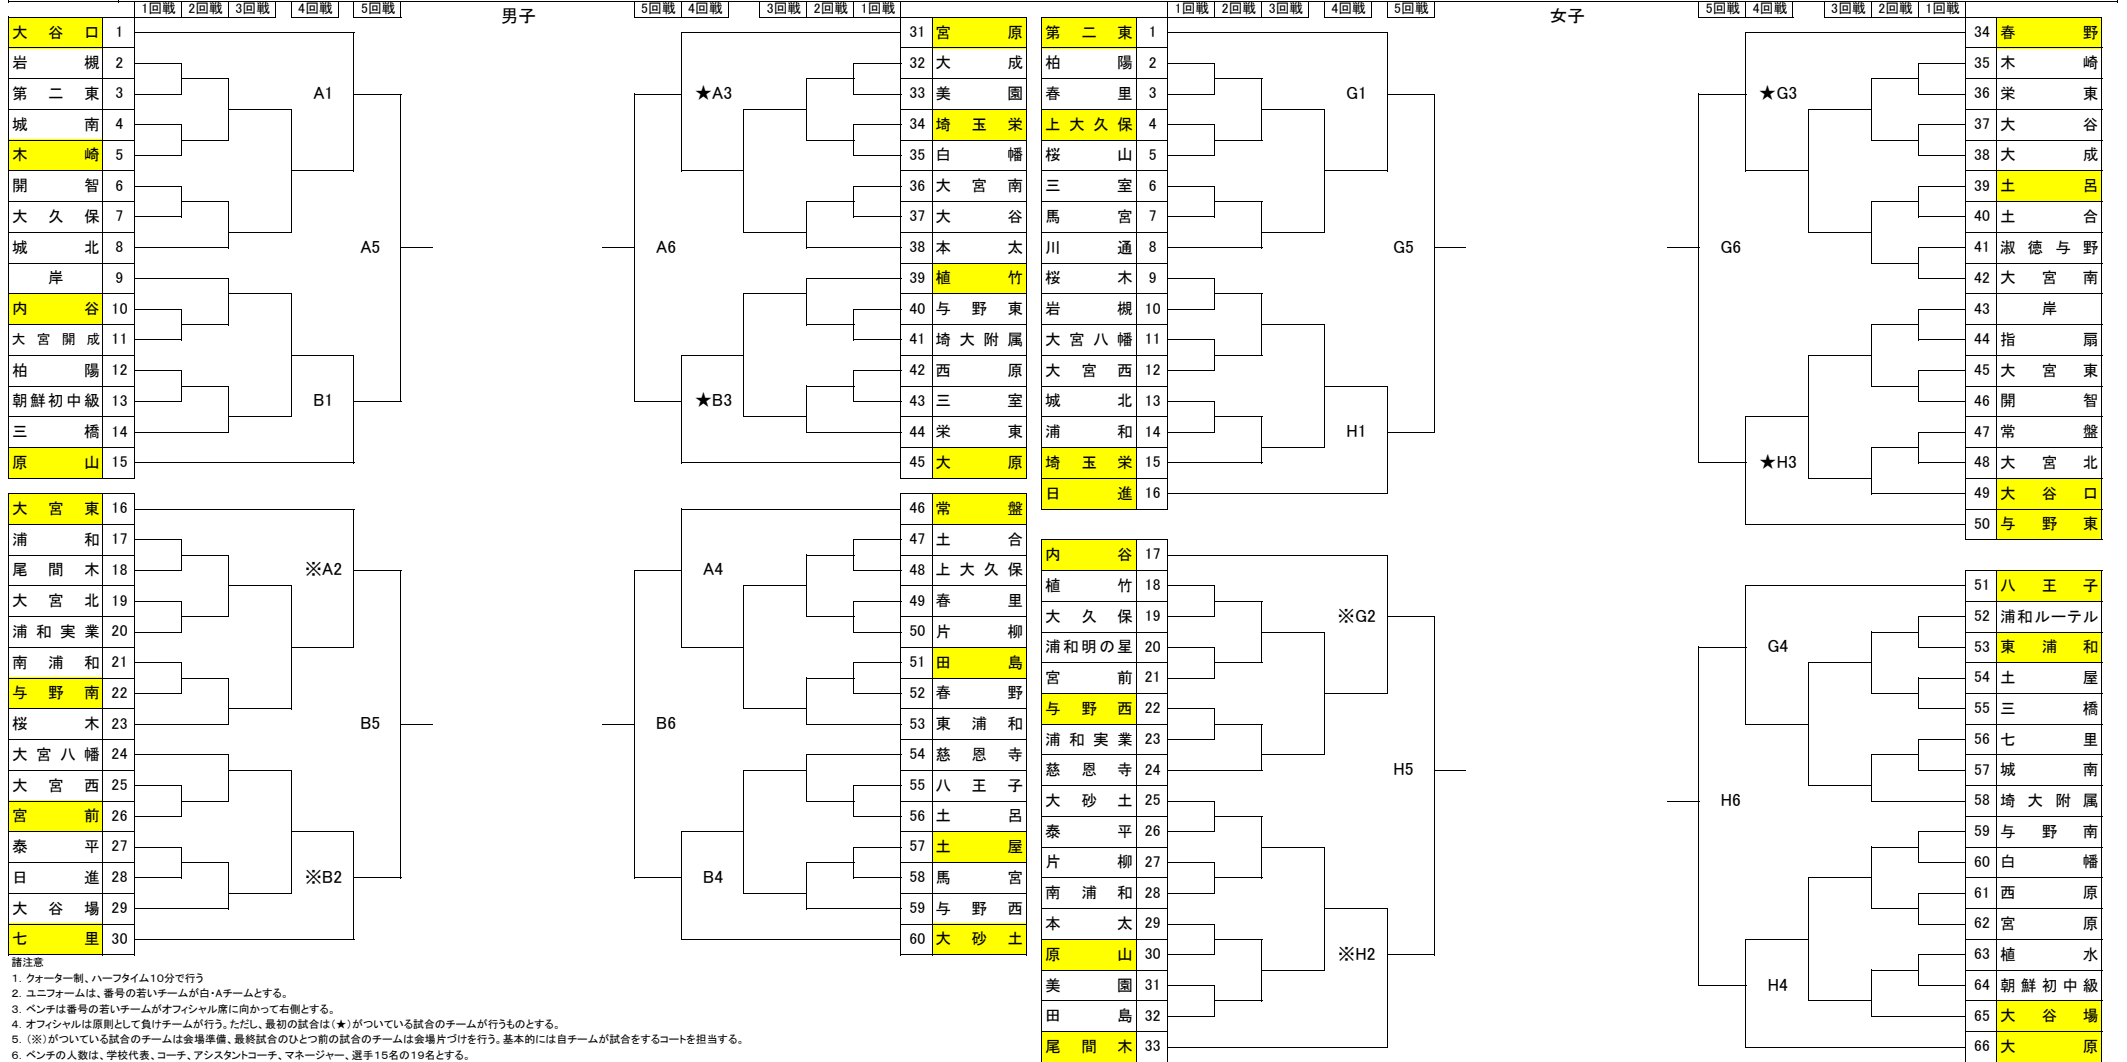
1回戦 2回戦 3回戦 4回戦 5回戦
男子
5回戦 4回戦 3回戦 2回戦 1回戦

大谷口 1
岩槻 2
第二東 3
城南 4
木崎 5
開智 6
大久保 7
城北 8
岸 9
内谷 10
大宮開成 11
柏陽 12
朝鮮初中級 13
三橋 14
原山 15

A1
A5
B1

大宮東 16
浦和 17
尾間木 18
大宮北 19
浦和実業 20
南浦和 21
与野南 22
桜木 23
大宮八幡 24
大宮西 25
宮前 26
泰平 27
日進 28
大谷場 29
七里 30

※A2
B5
※B2

★A3
A6
★B3
A4
B6
B4

31 宮原
32 大成
33 美園
34 埼玉栄
35 白幡
36 大宮南
37 大谷
38 本太
39 植竹
40 与野東
41 埼大附属
42 西原
43 三室
44 栄東
45 大原
46 常盤
47 土合
48 上大久保
49 春里
50 片柳
51 田島
52 春野
53 東浦和
54 慈恩寺
55 八王子
56 土呂
57 土屋
58 馬宮
59 与野西
60 大砂土

諸注意
1. クォーター制、ハーフタイム10分で行う
2. ユニフォームは、番号の若いチームが白・Aチームとする。
3. ベンチは番号の若いチームがオフィシャル席に向かって右側とする。
4. オフィシャルは原則として負けチームが行う。ただし、最初の試合は(★)がついている試合のチームが行うものとする。
5. (※)がついている試合のチームは会場準備、最終試合のひとつ前の試合のチームは会場片づけを行う。基本的には自チームが試合をするコートを担当する。
6. ベンチの人数は、学校代表、コーチ、アシスタントコーチ、マネージャー、選手15名の19名とする。

1回戦 2回戦 3回戦 4回戦 5回戦
女子
5回戦 4回戦 3回戦 2回戦 1回戦

第二東 1
柏陽 2
春里 3
上大久保 4
桜山 5
三室 6
馬宮 7
川通 8
桜木 9
岩槻 10
大宮八幡 11
大宮西 12
城北 13
浦和 14
埼玉栄 15
日進 16

G1
G5
H1

内谷 17
植竹 18
大久保 19
浦和明の星 20
宮前 21
与野西 22
浦和実業 23
慈恩寺 24
大砂土 25
泰平 26
片柳 27
南浦和 28
本太 29
原山 30
美園 31
田島 32
尾間木 33

※G2
H5
※H2

★G3
G6
★H3
G4
H6
H4

34 春野
35 木崎
36 栄東
37 大谷
38 大成
39 土呂
40 土合
41 淑徳与野
42 大宮南
43 岸
44 指扇
45 大宮東
46 開智
47 常盤
48 大宮北
49 大谷口
50 与野東
51 八王子
52 浦和ルーテル
53 東浦和
54 土屋
55 三橋
56 七里
57 城南
58 埼大附属
59 与野南
60 白幡
61 西原
62 宮原
63 植水
64 朝鮮初中級
65 大谷場
66 大原